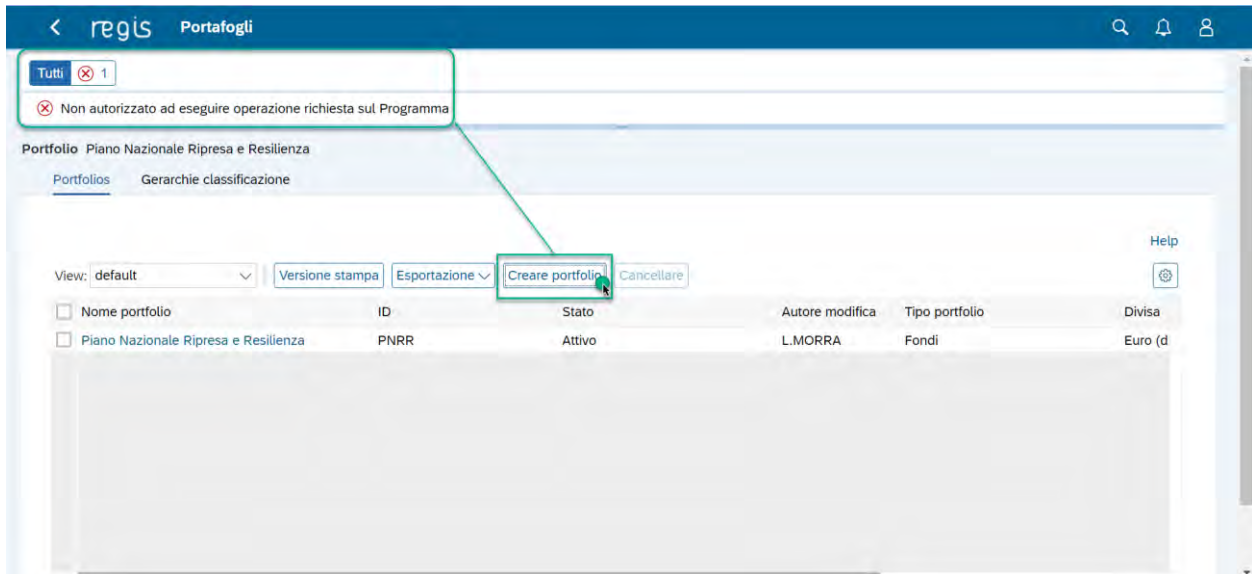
regis Portafogli

Tutti 1

Non autorizzato ad eseguire operazione richiesta sul Programma

Portfolio Piano Nazionale Ripresa e Resilienza

Portfolios Gerarchie classificazione

Help

View: default Versione stampa Esportazione Creare portfolio Cancellare

| Nome portfolio | ID | Stato | Autore modifica | Tipo portfolio | Divisa |
|---|---|---|---|---|---|
| Piano Nazionale Ripresa e Resilienza | PNRR | Attivo | L.MORRA | Fondi | Euro (d |